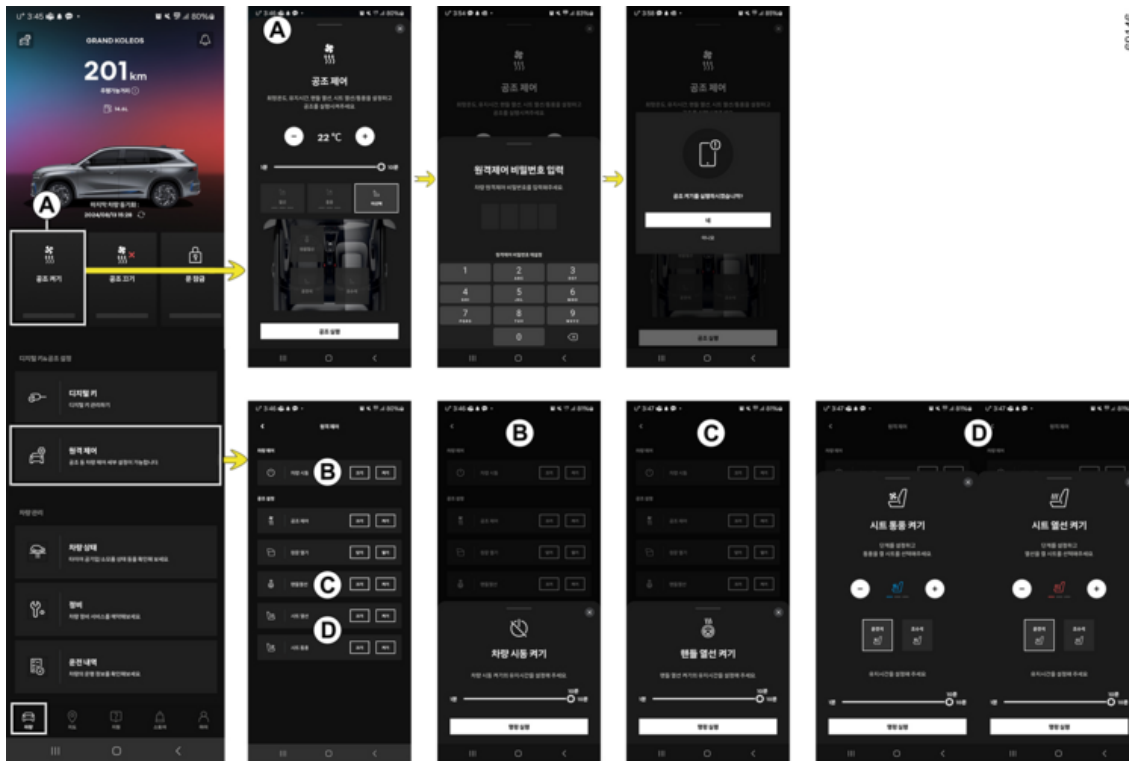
3:45 80%

GRAND KOLEOS

201km

A

공조 켜기

공조 끄기

문 잠금

디지털 키&공조 설정

디지털 키

원격 제어

차량 관리

차량 상태

정비

운전 내역

A

공조 제어

22 ℃

공조 실행

원격제어 비밀번호 입력

1 2 3 4 5 6 7 8 9 0

공조 켜기를 실행하시겠습니까?

예

아니요

공조 실행

원격 제어

B

C

D

B

차량 시동 켜기

10분

명령 실행

C

핸들 열선 켜기

10분

명령 실행

D

시트 통풍 켜기

시트 열선 켜기

10분

명령 실행

명령 실행